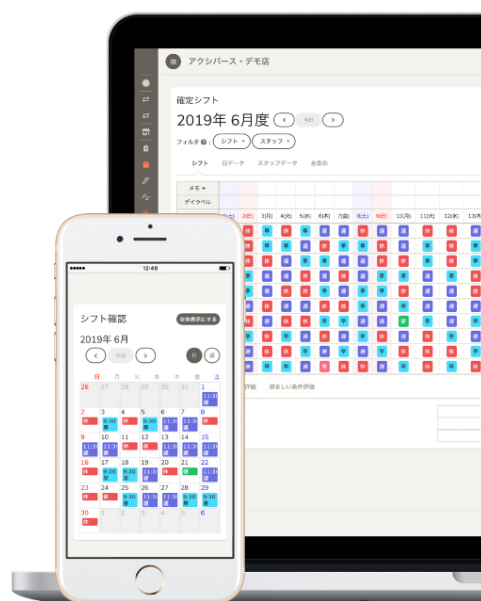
アクシバース・デモ店

確定シフト

2019年 6月度 < 今日 >

フィルタ ? : シフト ▾ スタッフ ▾

シフト 日データ スタッフデータ 全表示

メモ ▾

ディテベル

1(土) 2(日) 3(月) 4(火) 5(水) 6(木) 7(金) 8(土) 9(日) 10(月) 11(火) 12(水) 13(木)

評価 望ましい条件評価

12:49

シフト確認 全体表示にする

2019年 6月

< 今日 > 月 週

日 月 火 水 木 金 土

26 27 28 29 30 31 1

2 3 4 5 6 7 8

9 10 11 12 13 14 15

16 17 18 19 20 21 22

23 24 25 26 27 28 29

30 1 2 3 4 5 6

休 早 遅 通 11:30 9:30